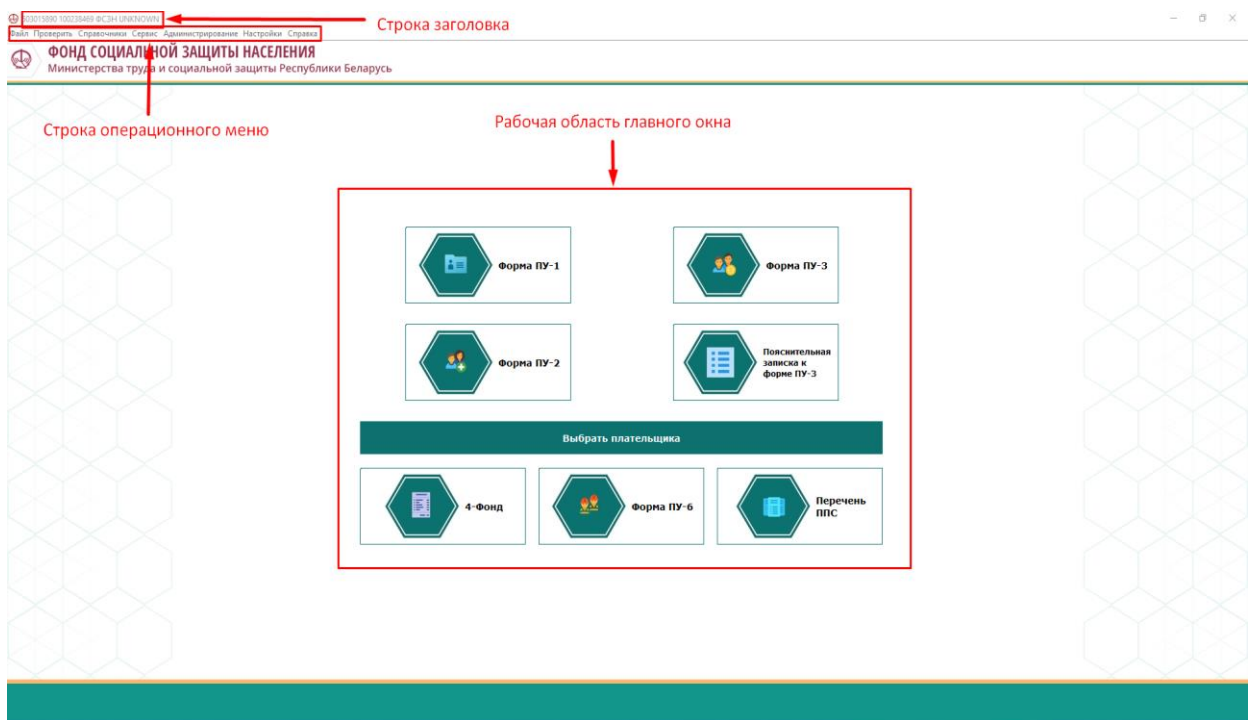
103015890 100238469 ФСЗН UNKNOWN

Строка заголовка

Файл Проверить Справочники Сервис Администрирование Настройки Справка

ФОНД СОЦИАЛЬНОЙ ЗАЩИТЫ НАСЕЛЕНИЯ
Министерства труда и социальной защиты Республики Беларусь

Строка операционного меню

Рабочая область главного окна

Форма ПУ-1

Форма ПУ-3

Форма ПУ-2

Пояснительная записка к форме ПУ-3

Выбрать плательщика

4-Фонд

Форма ПУ-6

Перечень ППС